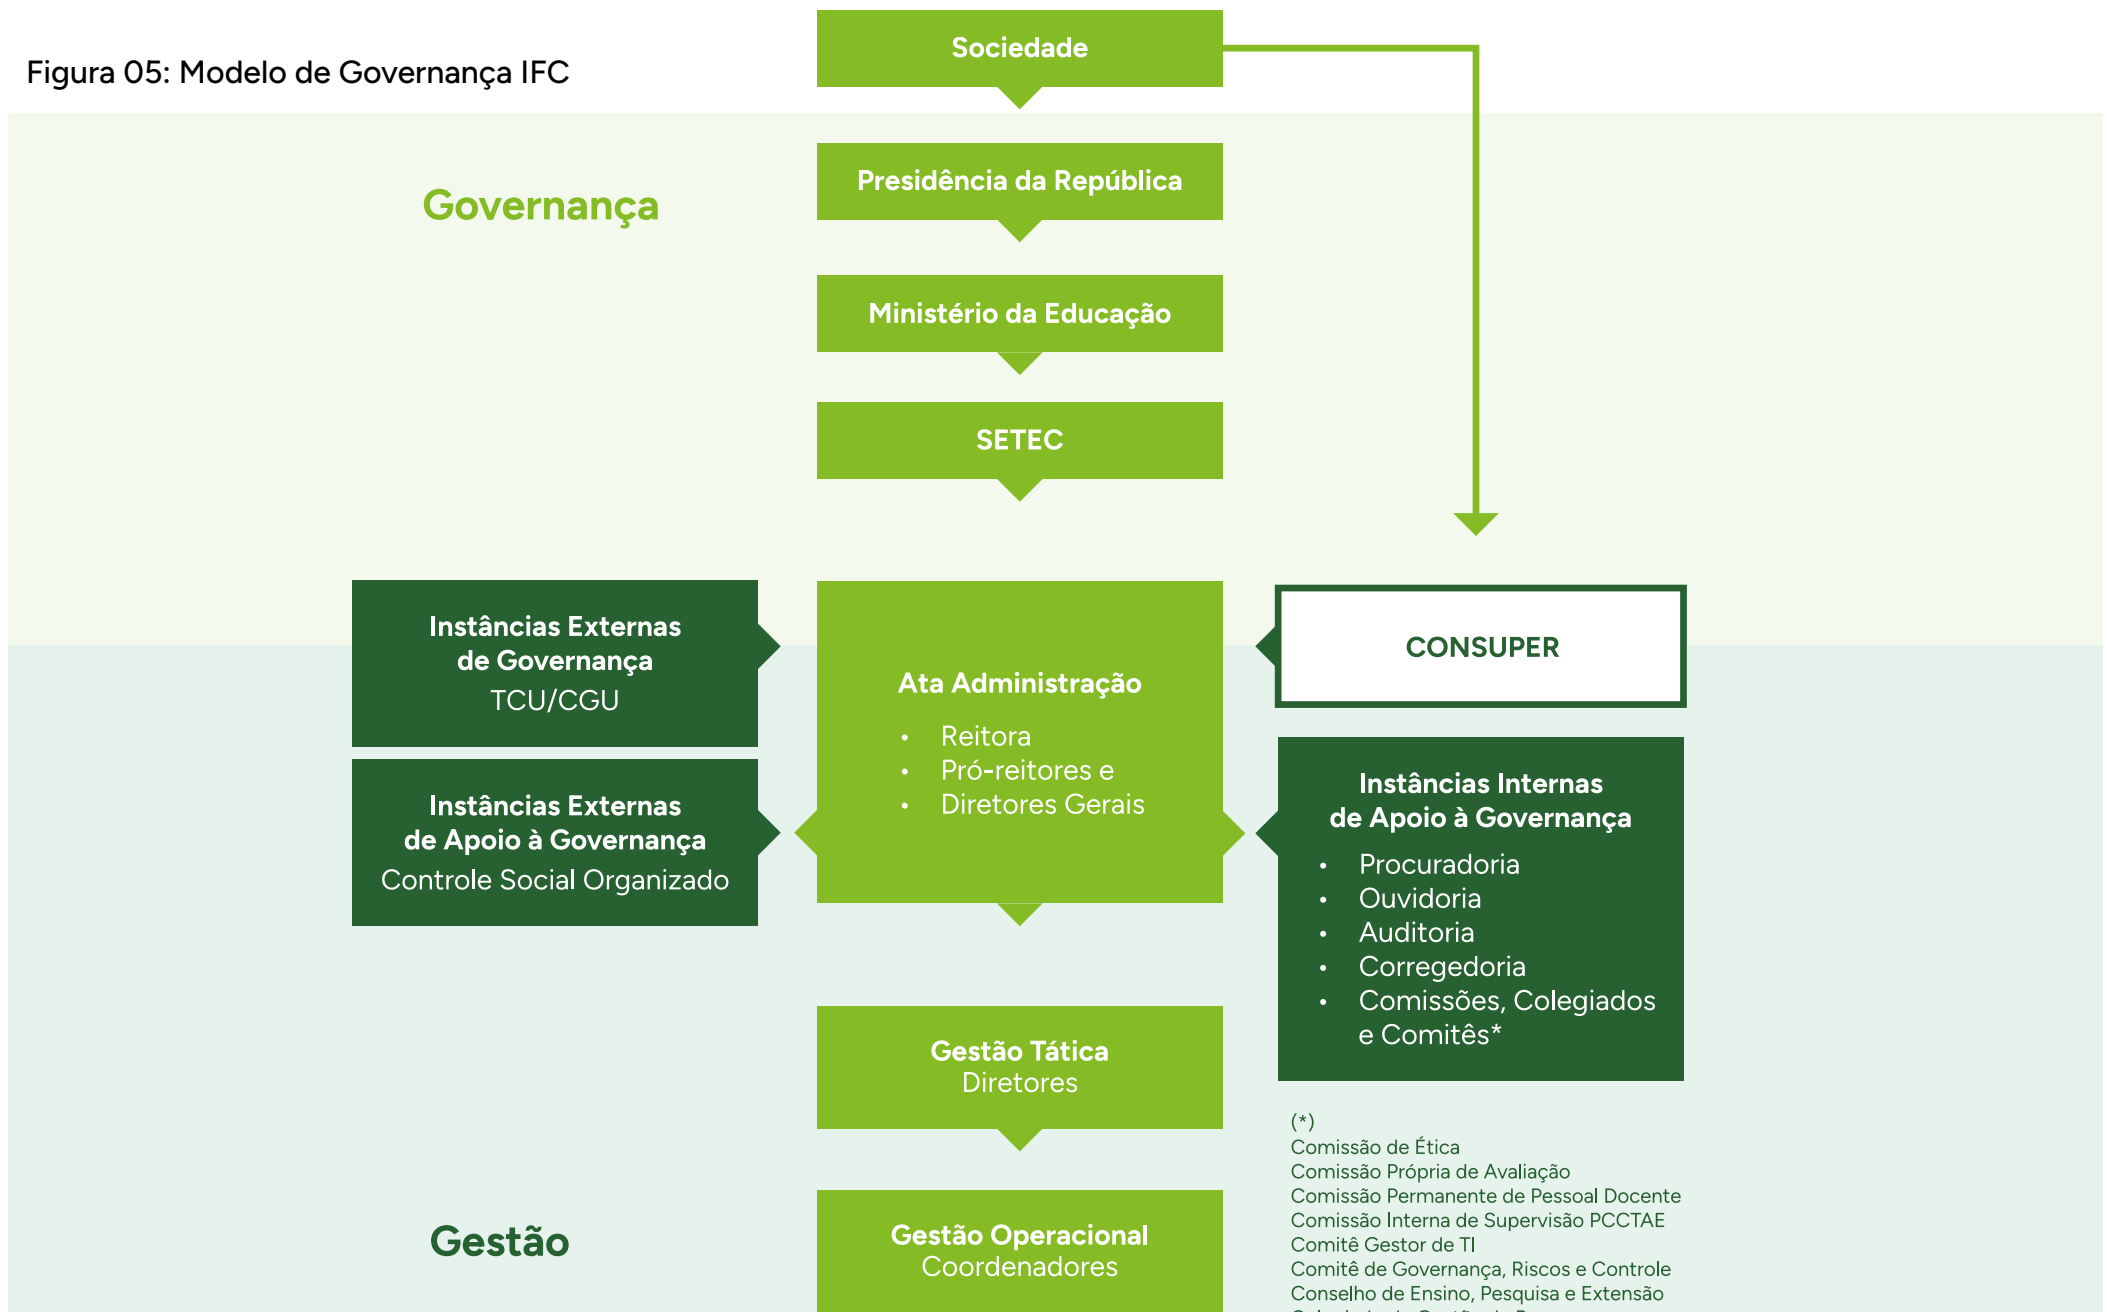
Figura 05: Modelo de Governança IFC

Sociedade

Governança

Presidência da República

Ministério da Educação

SETEC

Instâncias Externas de Governança
TCU/CGU

Instâncias Externas de Apoio à Governança
Controle Social Organizado

Ata Administração
- Reitora
- Pró-reitores e
- Diretores Gerais

CONSUPER

Instâncias Internas de Apoio à Governança
- Procuradoria
- Ouvidoria
- Auditoria
- Corregedoria
- Comissões, Colegiados e Comitês*

Gestão Tática
Diretores

(*)
Comissão de Ética
Comissão Própria de Avaliação
Comissão Permanente de Pessoal Docente
Comissão Interna de Supervisão PCCTAE
Comitê Gestor de TI
Comitê de Governança, Riscos e Controle
Conselho de Ensino, Pesquisa e Extensão
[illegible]

Gestão

Gestão Operacional
Coordenadores